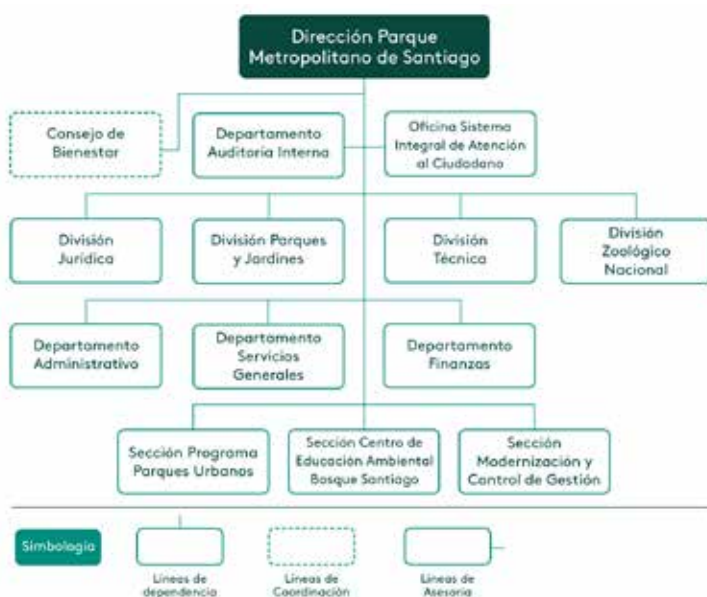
Dirección Parque Metropolitano de Santiago

Consejo de Bienestar

Departamento Auditoria Interna

Oficina Sistema Integral de Atención al Ciudadano

División Jurídica

División Parques y Jardines

División Técnica

División Zoológico Nacional

Departamento Administrativo

Departamento Servicios Generales

Departamento Finanzas

Sección Programa Parques Urbanos

Sección Centro de Educación Ambiental Bosque Santiago

Sección Modernización y Control de Gestión

Simbología

Lineas de dependencia

Lineas de Coordinación

Lineas de Asesoria